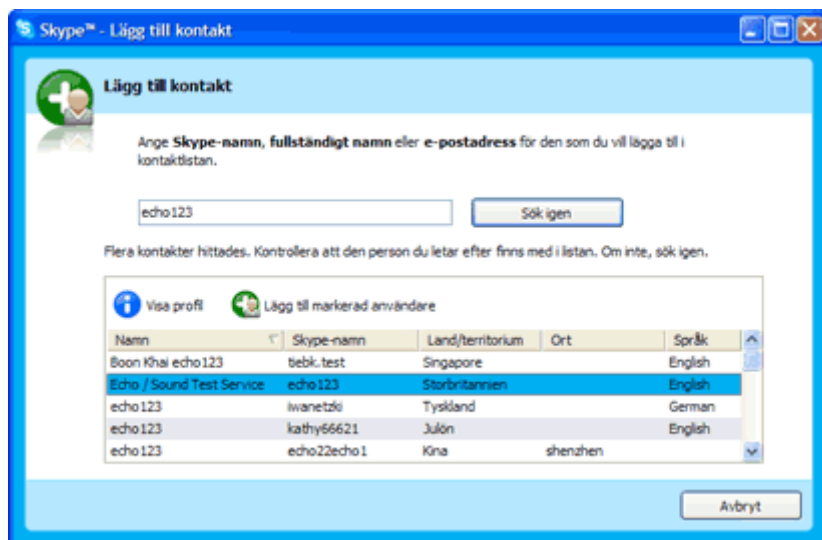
Skype™ - Lägg till kontakt

Lägg till kontakt

Ange **Skype-namn**, **fullständigt namn** eller **e-postadress** för den som du vill lägga till i kontaktlistan.

echo123

Sök igen

Flera kontakter hittades. Kontrollera att den person du letar efter finns med i listan. Om inte, sök igen.

Visa profil

Lägg till markerad användare

| Namn | Skype-namn | Land/territorium | Ort | Språk |
|---|---|---|---|---|
| Boon Khai echo123 | tiebk.test | Singapore | | English |
| Echo / Sound Test Service | echo123 | Storbritannien | | English |
| echo123 | iwanetzki | Tyskland | | German |
| echo123 | kathy66621 | Julön | | English |
| echo123 | echo22echo1 | Kina | shenzhen | |

Avbryt